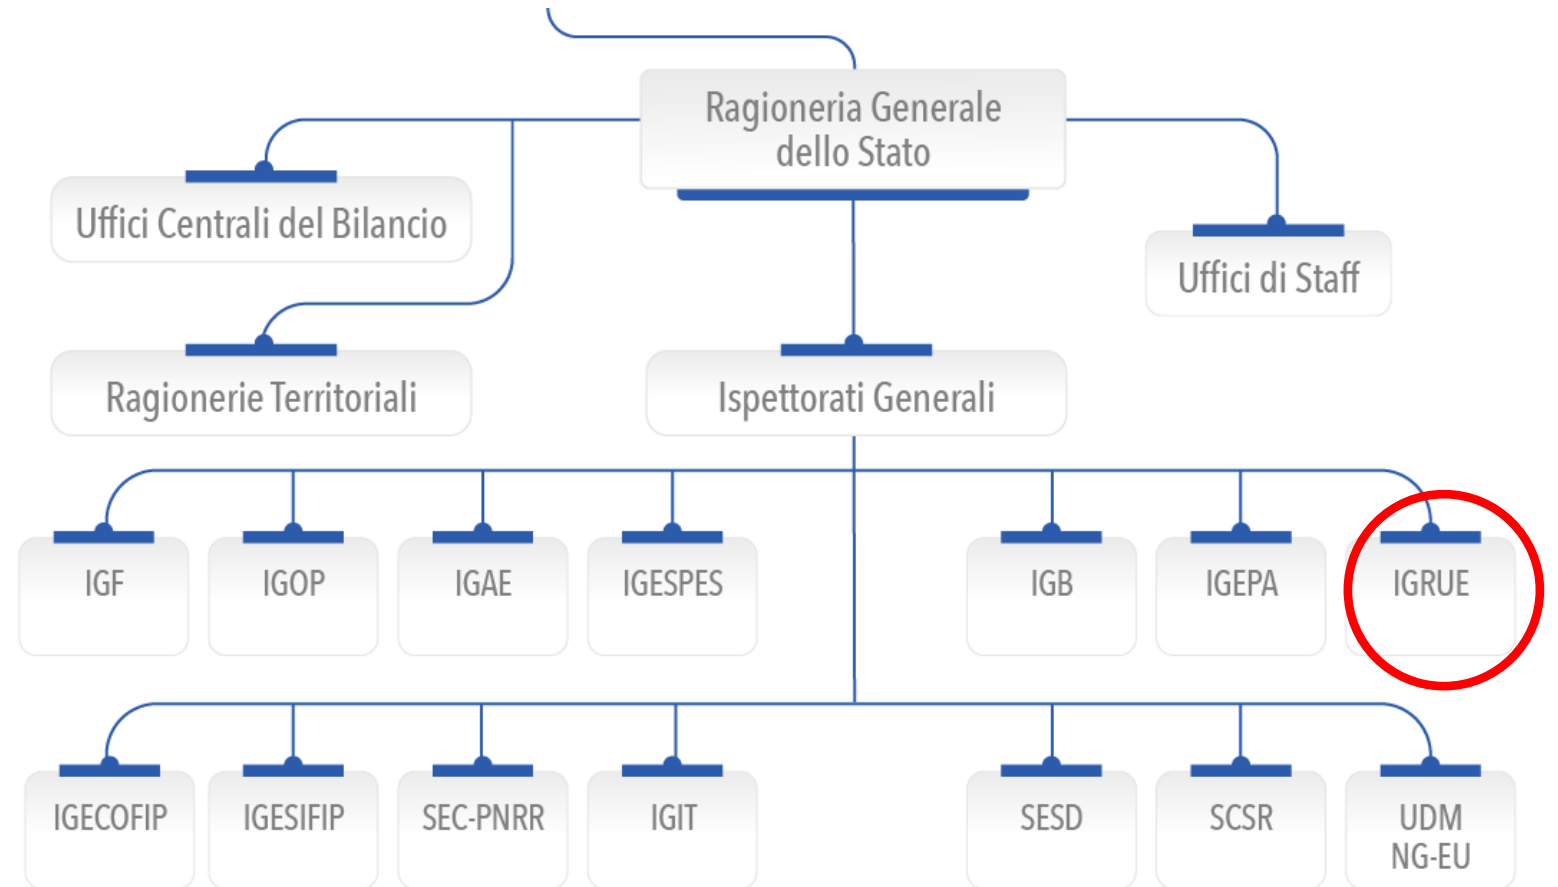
Ragioneria Generale dello Stato

Uffici Centrali del Bilancio

Uffici di Staff

Ragionerie Territoriali

Ispettorati Generali

IGF

IGOP

IGAE

IGESPES

IGB

IGEPA

IGRUE

IGECOFIP

IGESIFIP

SEC-PNRR

IGIT

SESD

SCSR

UDM NG-EU